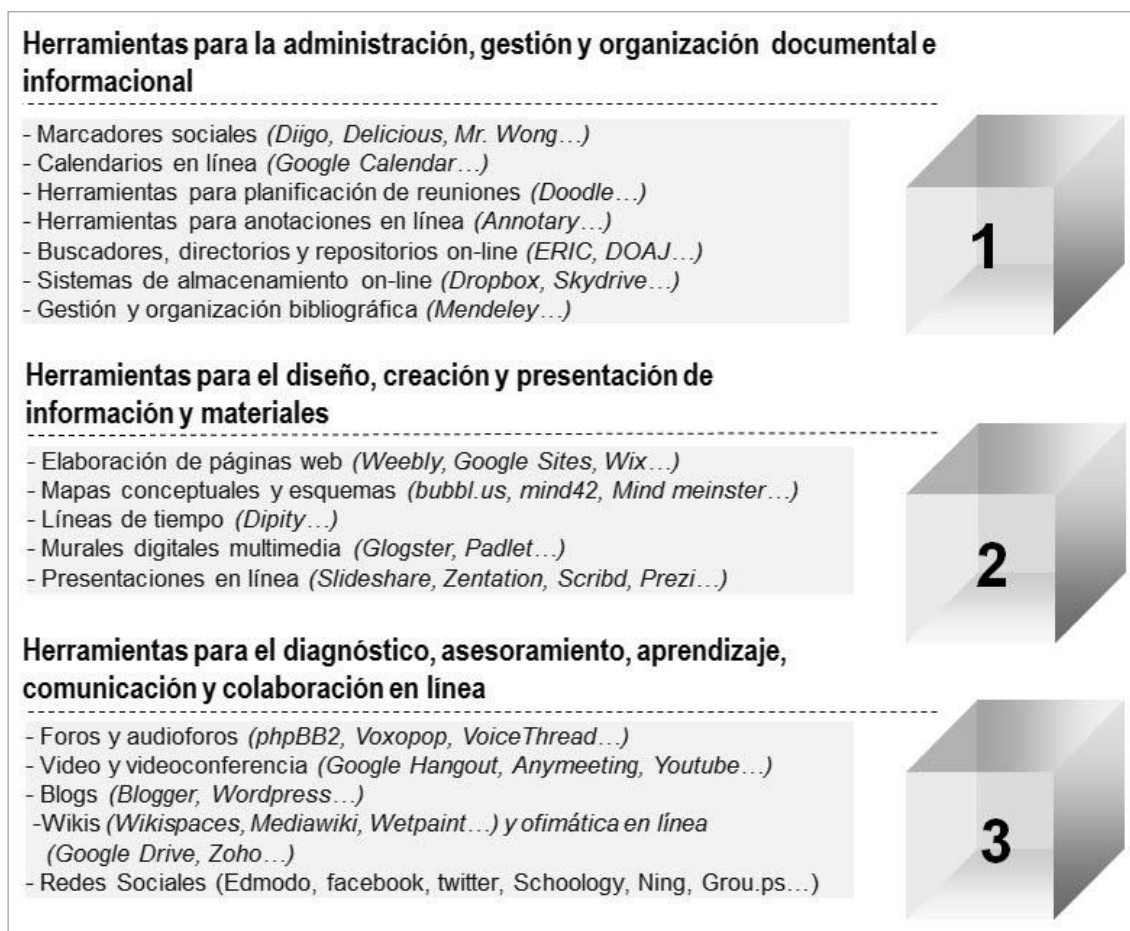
Herramientas para la administración, gestión y organización documental e informacional

- Marcadores sociales (Diigo, Delicious, Mr. Wong…)
- Calendarios en línea (Google Calendar…)
- Herramientas para planificación de reuniones (Doodle…)
- Herramientas para anotaciones en línea (Annotary…)
- Buscadores, directorios y repositorios on-line (ERIC, DOAJ…)
- Sistemas de almacenamiento on-line (Dropbox, Skydrive…)
- Gestión y organización bibliográfica (Mendeley…)

1

Herramientas para el diseño, creación y presentación de información y materiales

- Elaboración de páginas web (Weebly, Google Sites, Wix…)
- Mapas conceptuales y esquemas (bubbl.us, mind42, Mind meinster…)
- Líneas de tiempo (Dipity…)
- Murales digitales multimedia (Glogster, Padlet…)
- Presentaciones en línea (Slideshare, Zentation, Scribd, Prezi…)

2

Herramientas para el diagnóstico, asesoramiento, aprendizaje, comunicación y colaboración en línea

- Foros y audioforos (phpBB2, Voxopop, VoiceThread…)
- Video y videoconferencia (Google Hangout, Anymeeting, Youtube…)
- Blogs (Blogger, Wordpress…)
-Wikis (Wikispaces, Mediawiki, Wetpaint…) y ofimática en línea (Google Drive, Zoho…)
- Redes Sociales (Edmodo, facebook, twitter, Schoology, Ning, Grou.ps…)

3